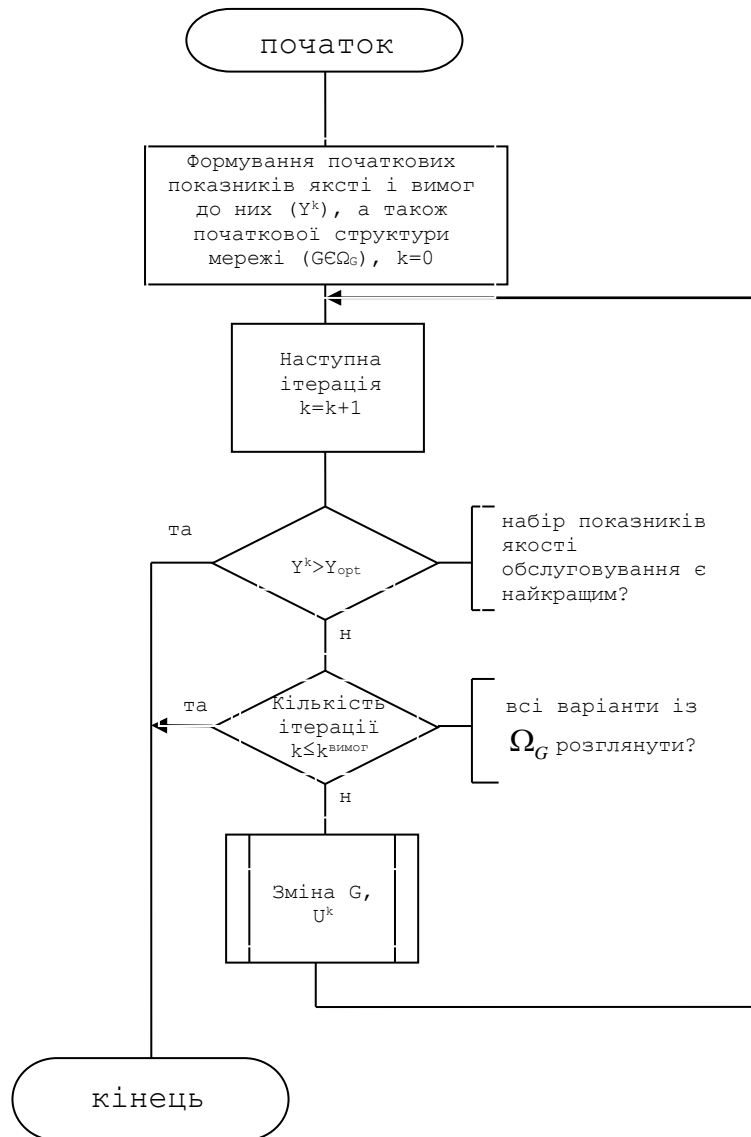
початок

Формування початкових показників яксті і вимог до них ($Y^k$), а також початкової структури мережі ($G\in\Omega_G$), k=0

Наступна ітерація k=k+1

та

$Y^k>Y_{opt}$

набір показників якості обслуговування є найкращим?

н

та

Кількість ітерації $k\leq k^{вимог}$

всі варіанти із $\Omega_G$ розглянути?

н

Зміна G, $U^k$

кінець